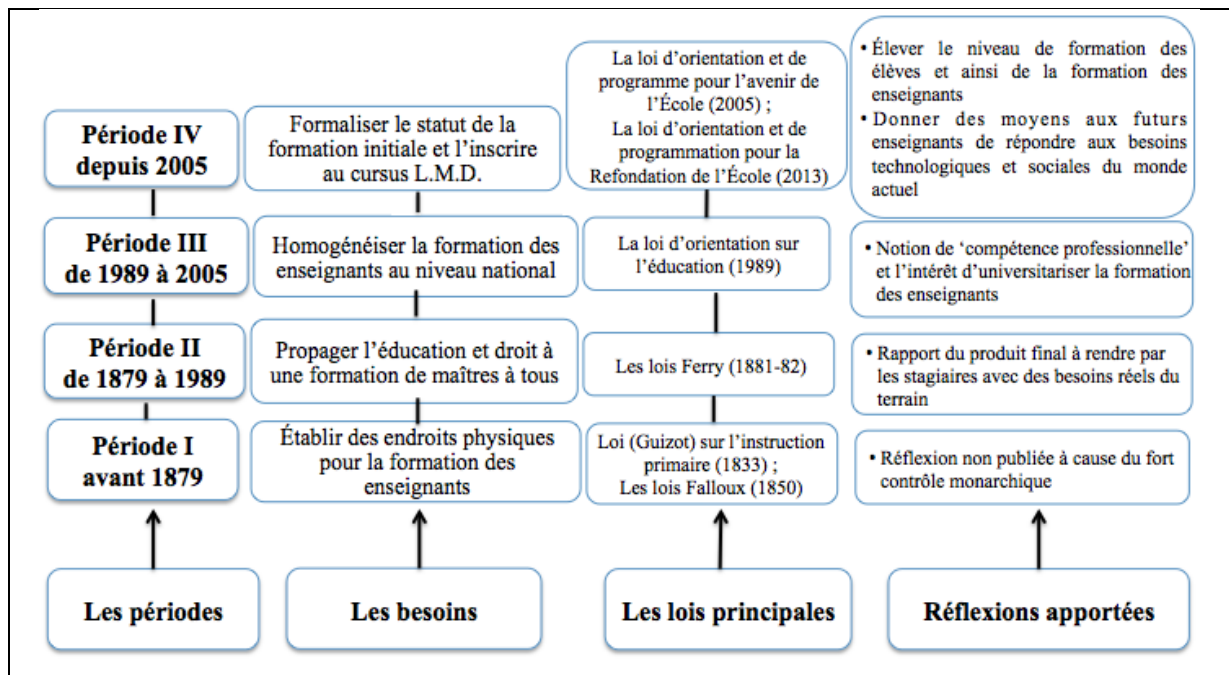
Période IV depuis 2005

Période III de 1989 à 2005

Période II de 1879 à 1989

Période I avant 1879

Les périodes

Formaliser le statut de la formation initiale et l'inscrire au cursus L.M.D.

Homogénéiser la formation des enseignants au niveau national

Propager l'éducation et droit à une formation de maîtres à tous

Établir des endroits physiques pour la formation des enseignants

Les besoins

La loi d'orientation et de programme pour l'avenir de l'École (2005) ;
La loi d'orientation et de programmation pour la Refondation de l'École (2013)

La loi d'orientation sur l'éducation (1989)

Les lois Ferry (1881-82)

Loi (Guizot) sur l'instruction primaire (1833) ;
Les lois Falloux (1850)

Les lois principales

• Élever le niveau de formation des élèves et ainsi de la formation des enseignants
• Donner des moyens aux futurs enseignants de répondre aux besoins technologiques et sociales du monde actuel

• Notion de 'compétence professionnelle' et l'intérêt d'universitariser la formation des enseignants

• Rapport du produit final à rendre par les stagiaires avec des besoins réels du terrain

• Réflexion non publiée à cause du fort contrôle monarchique

Réflexions apportées